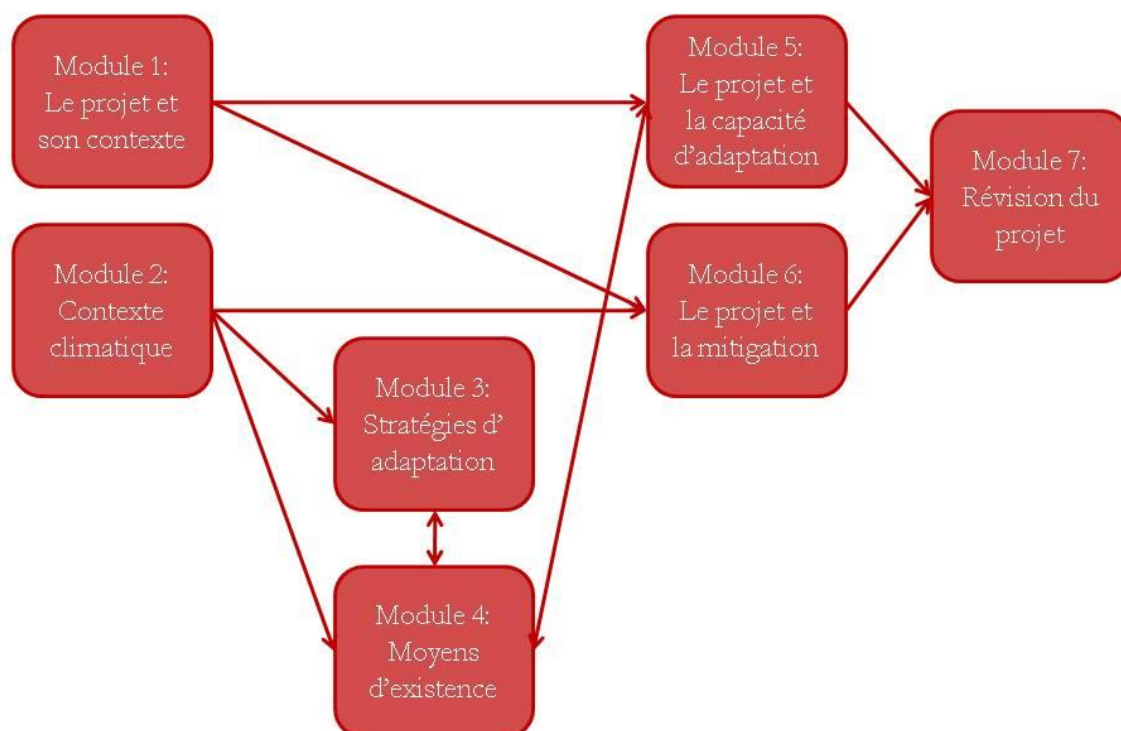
Module 1:
Le projet et son contexte

Module 2:
Contexte climatique

Module 3:
Stratégies d' adaptation

Module 4:
Moyens d'existence

Module 5:
Le projet et la capacité d'adaptation

Module 6:
Le projet et la mitigation

Module 7:
Révision du projet